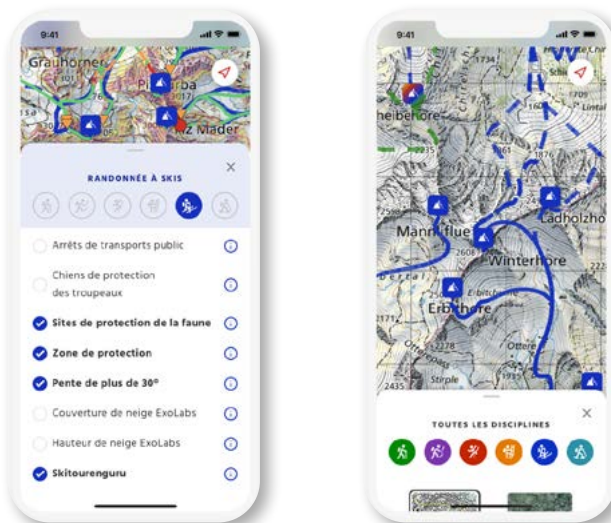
9:41

Grauhorner

Piz Terba

Piz Mader

RANDONNÉE À SKIS

×

Arrêts de transports public

Chiens de protection des troupeaux

Sites de protection de la faune

Zone de protection

Pente de plus de 30°

Couverture de neige ExoLabs

Hauteur de neige ExoLabs

Skitourenguru

9:41

heibehore

Mannliflue

Winterhore

Ladholzho

Erbethore

Stirple

Ottere

2608

2171

2278

2435

1734

1876

TOUTES LES DISCIPLINES

×